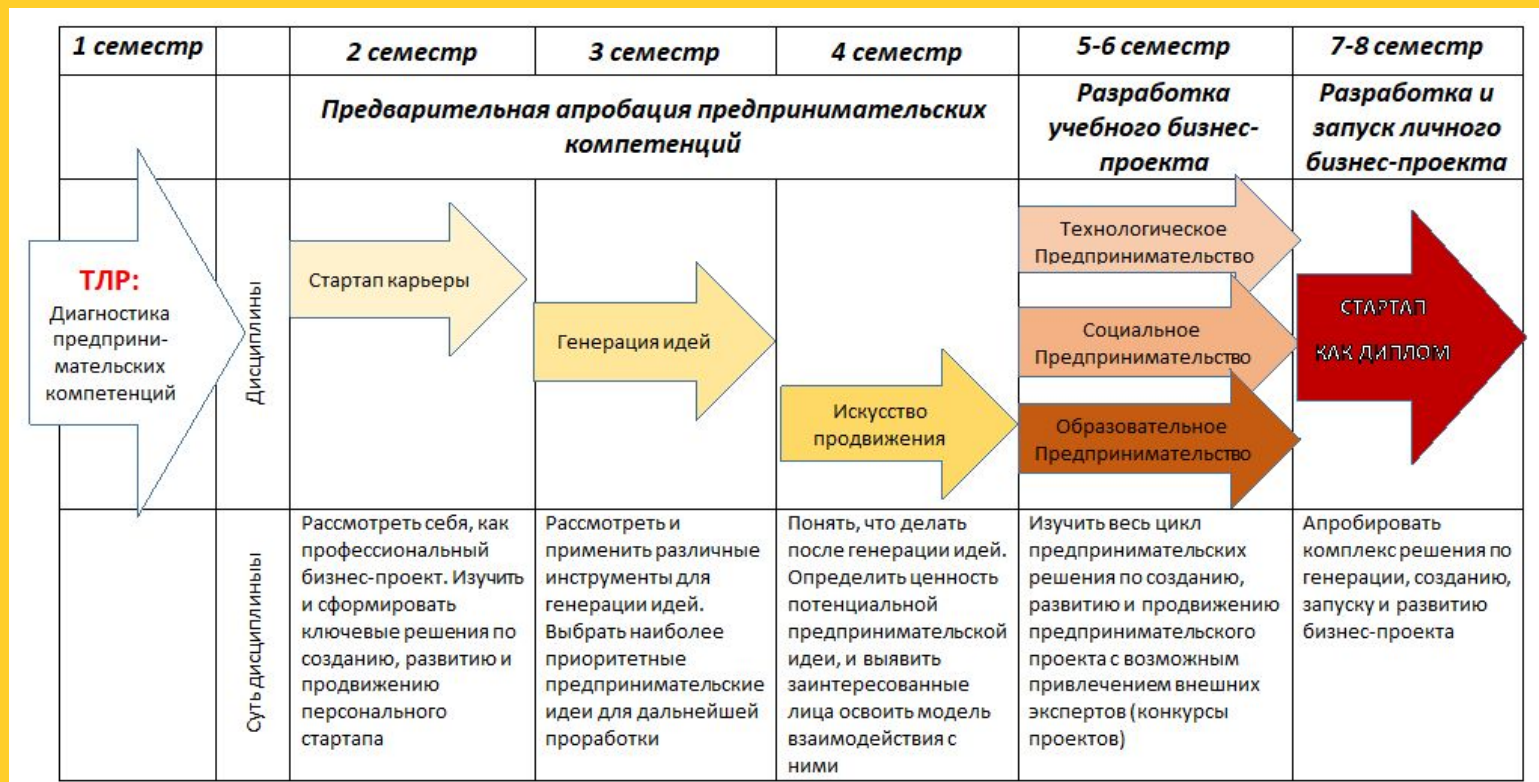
| 1 семестр | | 2 семестр | 3 семестр | 4 семестр | 5-6 семестр | 7-8 семестр |
|---|---|---|---|---|---|---|
| | | Предварительная апробация предпринимательских компетенций | | | Разработка учебного бизнес-проекта | Разработка и запуск личного бизнес-проекта |
| ТЛР: Диагностика предпринимательских компетенций | Дисциплины | Стартап карьеры | Генерация идей | Искусство продвижения | Технологическое Предпринимательство; Социальное Предпринимательство; Образовательное Предпринимательство | СТАРТАП КАК ДИПЛОМ |
| | Суть дисциплины | Рассмотреть себя, как профессиональный бизнес-проект. Изучить и сформировать ключевые решения по созданию, развитию и продвижению персонального стартапа | Рассмотреть и применить различные инструменты для генерации идей. Выбрать наиболее приоритетные предпринимательские идеи для дальнейшей проработки | Понять, что делать после генерации идей. Определить ценность потенциальной предпринимательской идеи, и выявить заинтересованные лица освоить модель взаимодействия с ними | Изучить весь цикл предпринимательских решения по созданию, развитию и продвижению предпринимательского проекта с возможным привлечением внешних экспертов (конкурсы проектов) | Апробировать комплекс решения по генерации, созданию, запуску и развитию бизнес-проекта |